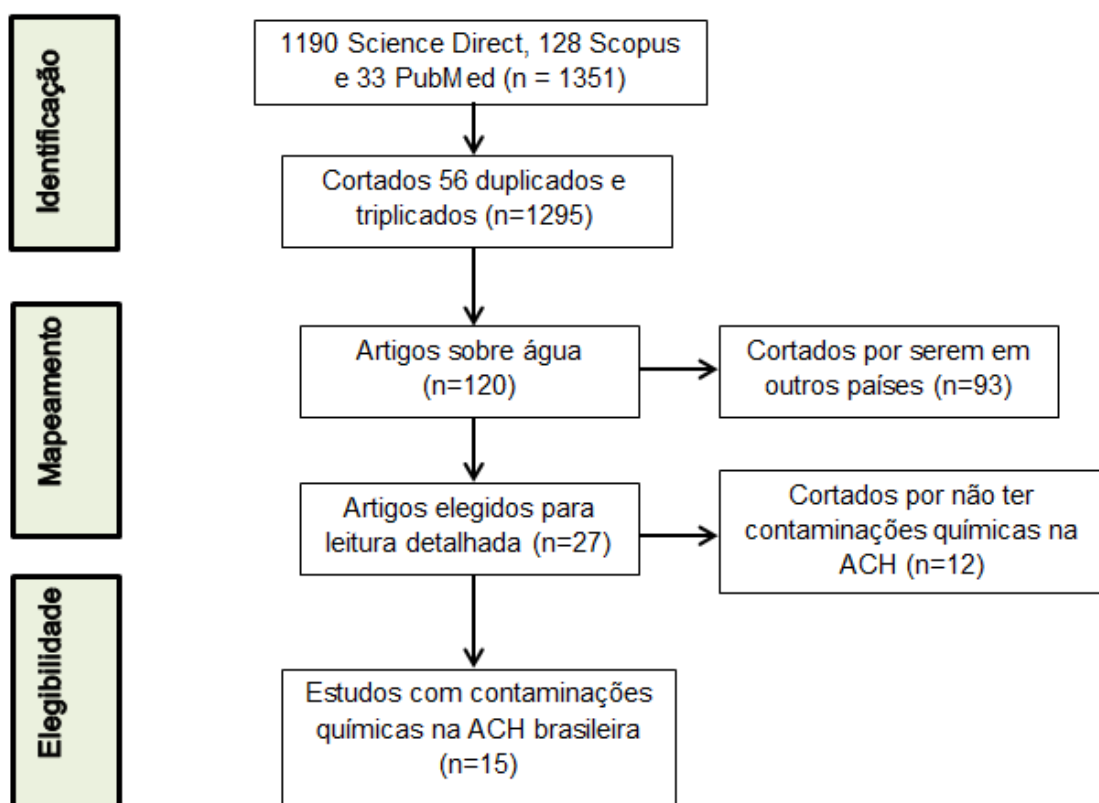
Identificação

1190 Science Direct, 128 Scopus e 33 PubMed (n = 1351)

Cortados 56 duplicados e triplicados (n=1295)

Mapeamento

Artigos sobre água (n=120)

Cortados por serem em outros países (n=93)

Artigos elegidos para leitura detalhada (n=27)

Cortados por não ter contaminações químicas na ACH (n=12)

Elegibilidade

Estudos com contaminações químicas na ACH brasileira (n=15)